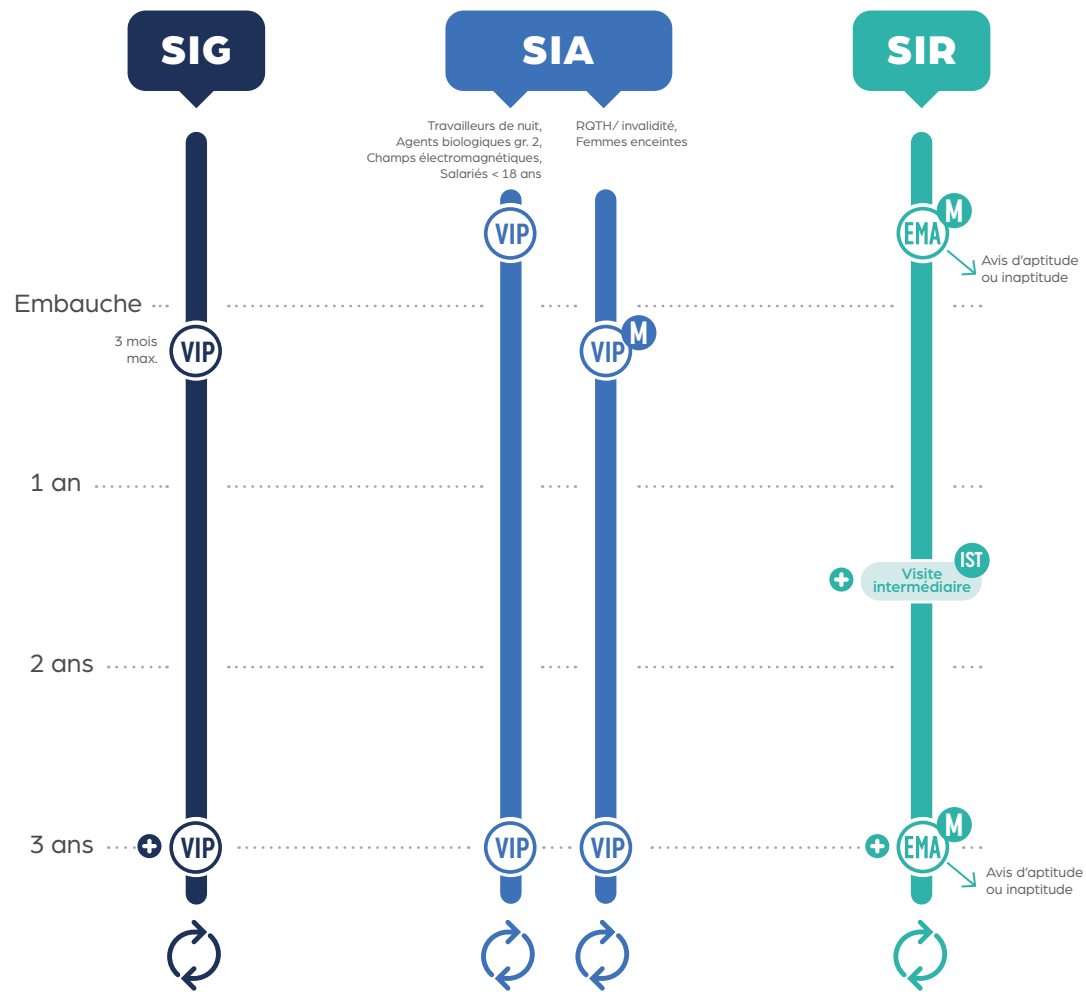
SIG

SIA

SIR

Travailleurs de nuit, Agents biologiques gr. 2, Champs électromagnétiques, Salariés < 18 ans

RQTH/ invalidité, Femmes enceintes

VIP

EMA M

Avis d'aptitude ou inaptitude

Embauche

3 mois max.

VIP

VIP M

1 an

IST

Visite intermédiaire

2 ans

3 ans

VIP

VIP

VIP

EMA M

Avis d'aptitude ou inaptitude